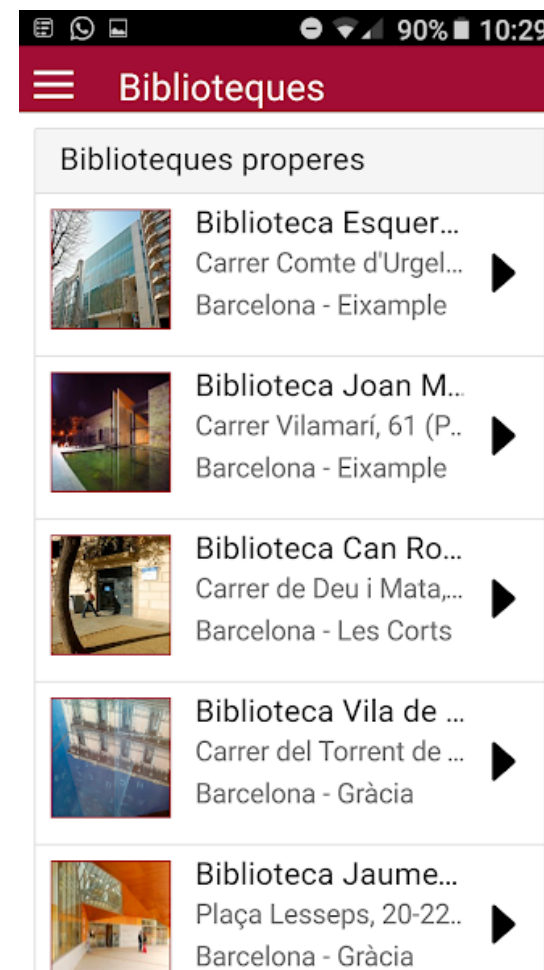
90% 10:29

Biblioteques

Biblioteques properes

Biblioteca Esquer...
Carrer Comte d'Urgel...
Barcelona - Eixample

Biblioteca Joan M...
Carrer Vilamarí, 61 (P...
Barcelona - Eixample

Biblioteca Can Ro...
Carrer de Deu i Mata,...
Barcelona - Les Corts

Biblioteca Vila de ...
Carrer del Torrent de ...
Barcelona - Gràcia

Biblioteca Jaume...
Plaça Lesseps, 20-22...
Barcelona - Gràcia